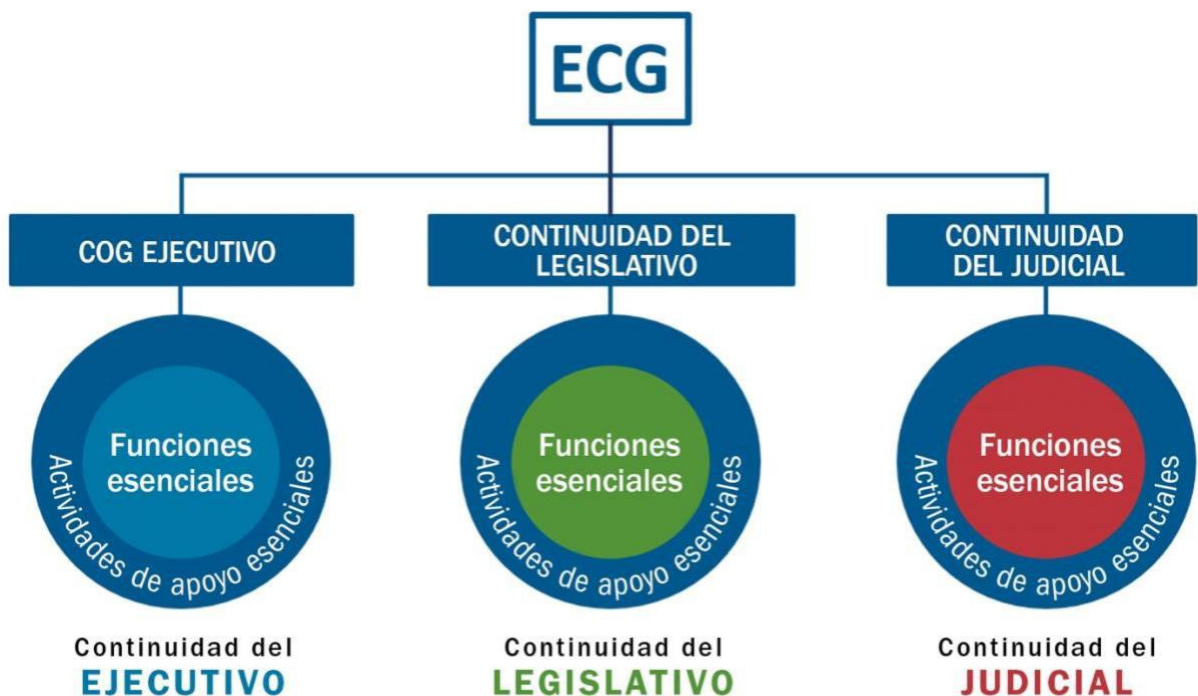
ECG

COG EJECUTIVO

CONTINUIDAD DEL LEGISLATIVO

CONTINUIDAD DEL JUDICIAL

Funciones esenciales

Actividades de apoyo esenciales

Funciones esenciales

Actividades de apoyo esenciales

Funciones esenciales

Actividades de apoyo esenciales

Continuidad del EJECUTIVO

Continuidad del LEGISLATIVO

Continuidad del JUDICIAL